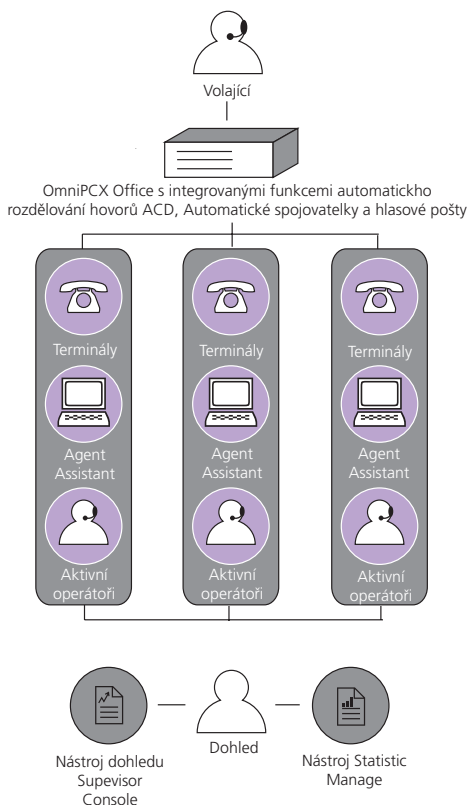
Volající

OmniPCX Office s integrovanými funkcemi automatického rozdělování hovorů ACD, Automatické spojovatelky a hlasové pošty

Terminály

Agent Assistant

Aktivní operátoři

Terminály

Agent Assistant

Aktivní operátoři

Terminály

Agent Assistant

Aktivní operátoři

Nástroj dohledu Supevisor Console

Dohled

Nástroj Statistic Manage